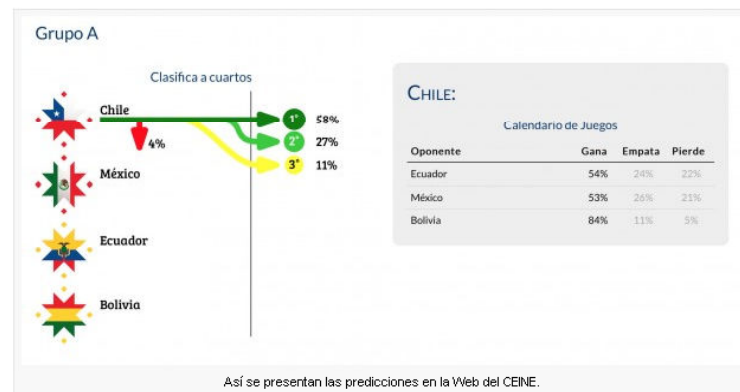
Grupo A

Clasifica a cuartos

Chile

4%

1° 58%

2° 27%

3° 11%

México

Ecuador

Bolivia

CHILE:

Calendario de Juegos

| Oponente | Gana | Empata | Pierde |
|---|---|---|---|
| Ecuador | 54% | 24% | 22% |
| México | 53% | 26% | 21% |
| Bolivia | 84% | 11% | 5% |

Así se presentan las predicciones en la Web del CEINE.